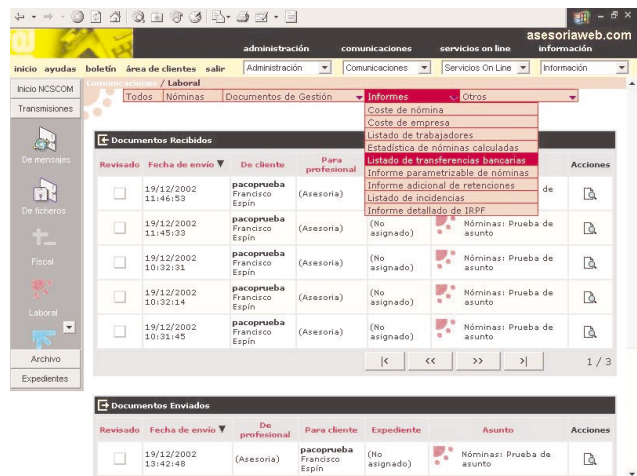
asesoriaweb.com

administración comunicaciones servicios on line información

inicio ayudas boletín área de clientes salir Administración Comunicaciones Servicios On Line Información

Inicio NCSCOM
Transmisiones

Comunicaciones / Laboral

Todos Nóminas Documentos de Gestión Informes Otros

Coste de nómina
Coste de empresa
Listado de trabajadores
Estadística de nóminas calculadas
Listado de transferencias bancarias
Informe parametrizable de nóminas
Informe adicional de retenciones
Listado de incidencias
Informe detallado de IRPF

De mensajes
De ficheros
Fiscal
Laboral
Archivo
Expedientes

Documentos Recibidos

| Revisado | Fecha de envío ▼ | De cliente | Para profesional | | | Acciones |
|---|---|---|---|---|---|---|
| | 19/12/2002 11:46:53 | pacoprueba Francisco Espín | (Asesoria) | | de | |
| | 19/12/2002 11:45:33 | pacoprueba Francisco Espín | (Asesoria) | (No asignado) | Nóminas: Prueba de asunto | |
| | 19/12/2002 10:32:31 | pacoprueba Francisco Espín | (Asesoria) | (No asignado) | Nóminas: Prueba de asunto | |
| | 19/12/2002 10:32:14 | pacoprueba Francisco Espín | (Asesoria) | (No asignado) | Nóminas: Prueba de asunto | |
| | 19/12/2002 10:31:45 | pacoprueba Francisco Espín | (Asesoria) | (No asignado) | Nóminas: Prueba de asunto | |

|< << >> >| 1 / 3

Documentos Enviados

| Revisado | Fecha de envío ▼ | De profesional | Para cliente | Expediente | Asunto | Acciones |
|---|---|---|---|---|---|---|
| | 19/12/2002 13:42:48 | (Asesoria) | pacoprueba Francisco Espín | (No asignado) | Nóminas: Prueba de asunto | |